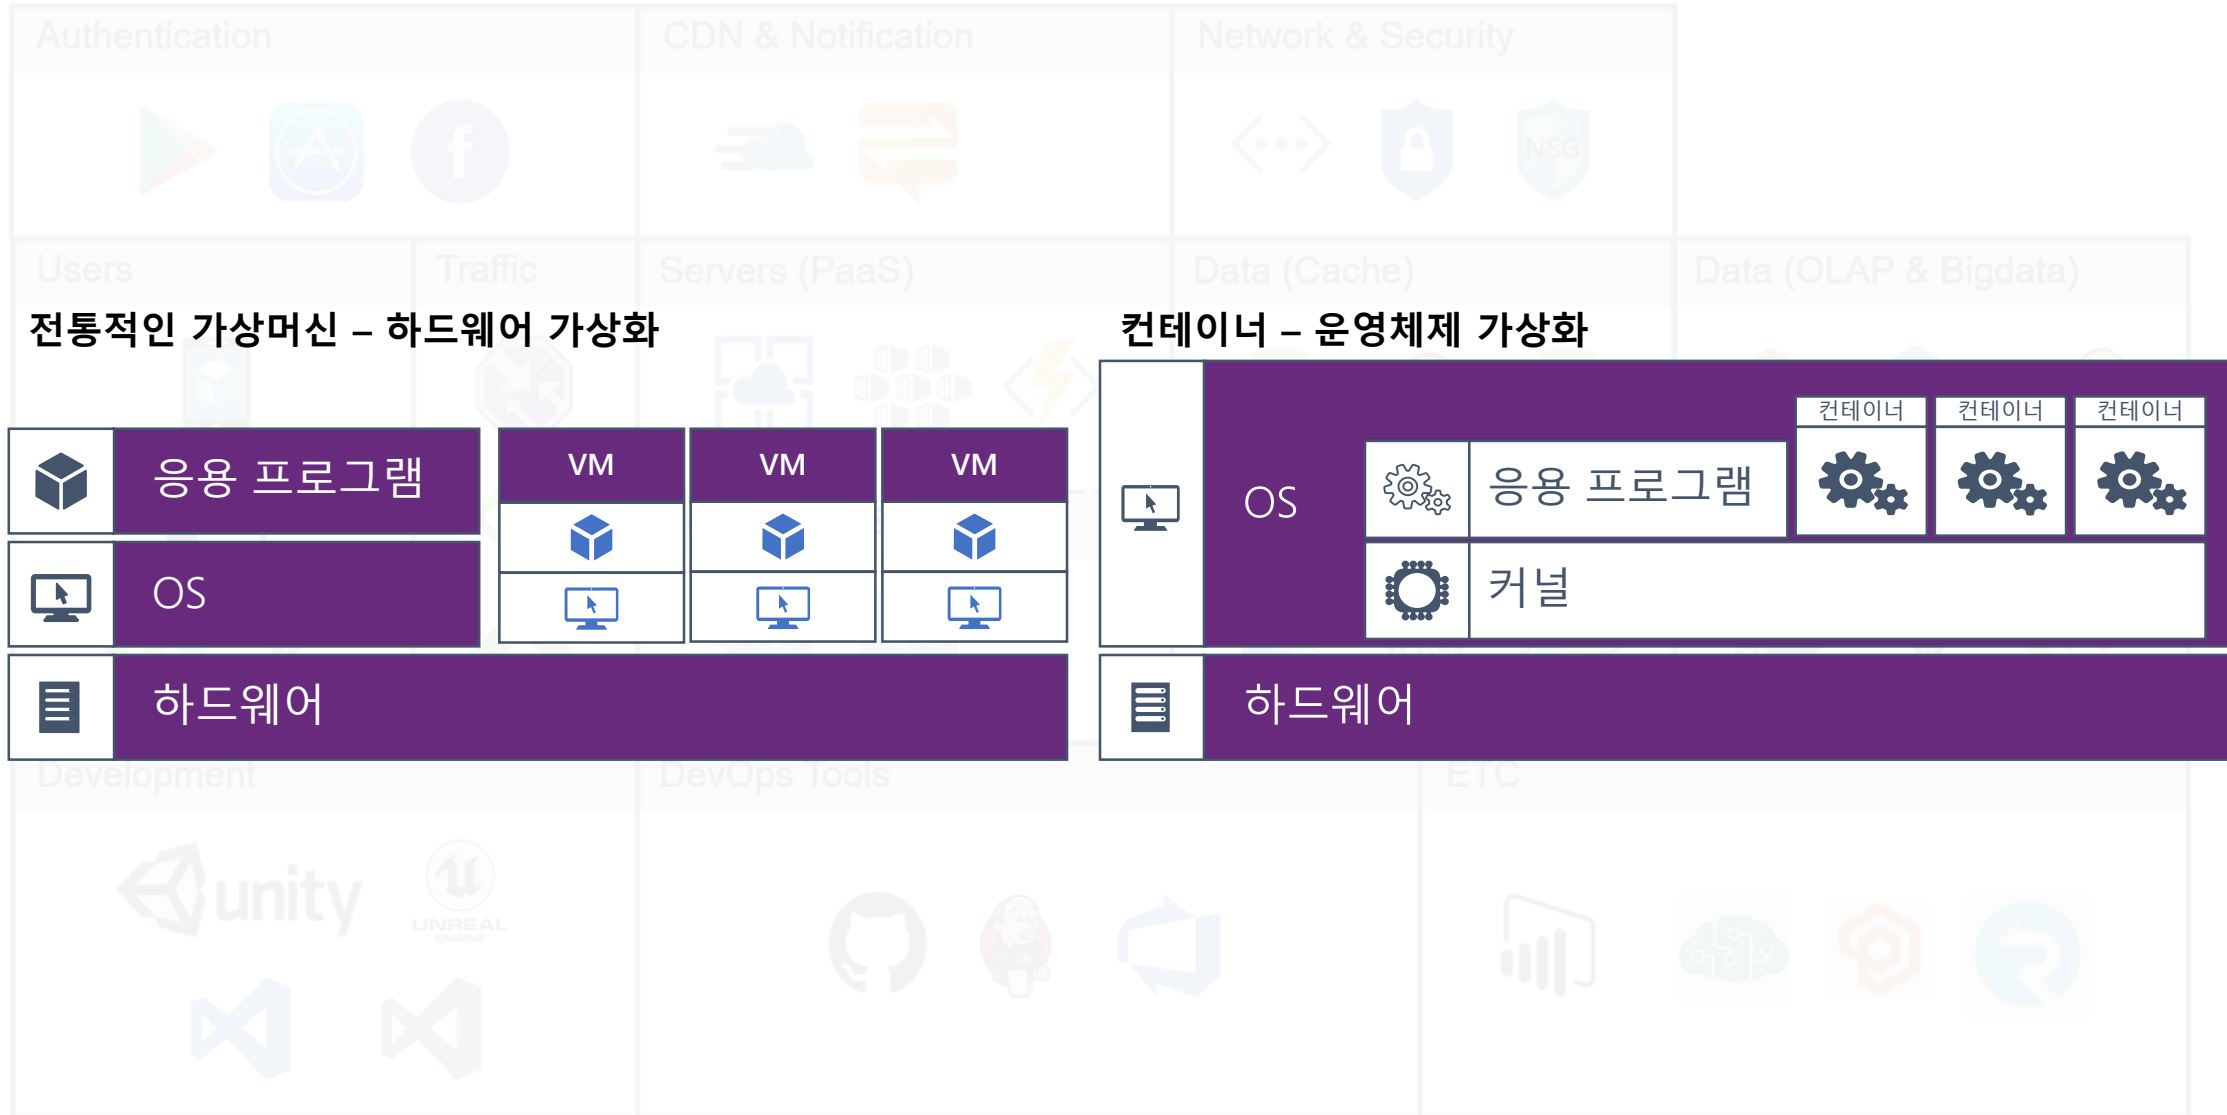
Authentication

CDN & Notification

Network & Security

NSG

Users

Traffic

Servers (PaaS)

Data (Cache)

Data (OLAP & Bigdata)

전통적인 가상머신 – 하드웨어 가상화

응용 프로그램

OS

VM

VM

VM

하드웨어

컨테이너 – 운영체제 가상화

컨테이너

컨테이너

컨테이너

OS

응용 프로그램

커널

하드웨어

Development

DevOps Tools

ETC

unity

UNREAL ENGINE